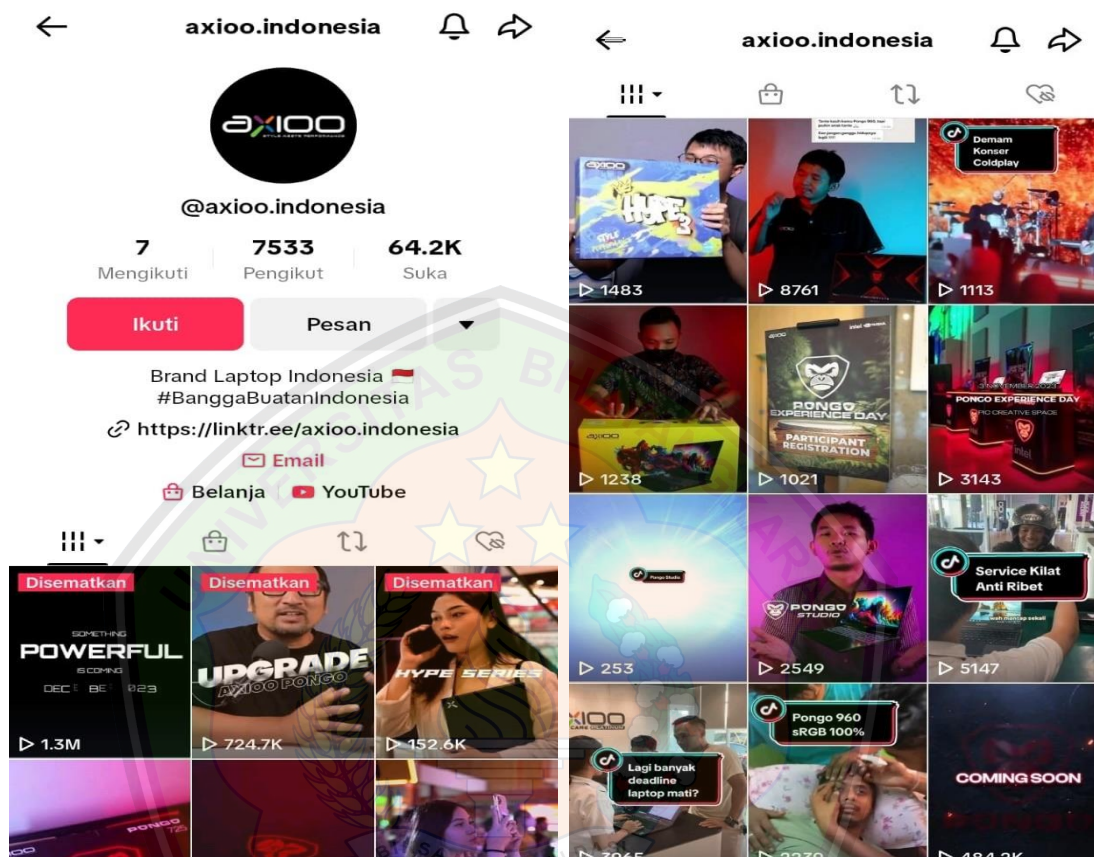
axioo.indonesia

AXIOO
STYLE ASSETS PERFORMANCE

@axioo.indonesia

7
Mengikuti

7533
Pengikut

64.2K
Suka

Ikuti

Pesan

Brand Laptop Indonesia 🇮🇩
#BanggaBuatanIndonesia

https://linktr.ee/axioo.indonesia

Email

Belanja

YouTube

Disematkan
SOMETHING
POWERFUL
IS COMING
DEC BE 023
1.3M

Disematkan
UPGRADE
AXIOO PONGO
724.7K

Disematkan
HYPE SERIES
152.6K

PONGO

axioo.indonesia

AXIOO
HYPE 3
1483

8761

Demam Konser Coldplay
1113

AXIOO
1238

PONGO EXPERIENCE DAY
PARTICIPANT REGISTRATION
1021

PONGO EXPERIENCE DAY
3143

Pongo Studio
253

PONGO STUDIO
2549

Service Kilat Anti Ribet
5147

AXIOO
Lagi banyak deadline laptop mati?
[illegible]

Pongo 960 sRGB 100%
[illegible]

COMING SOON
484.2K